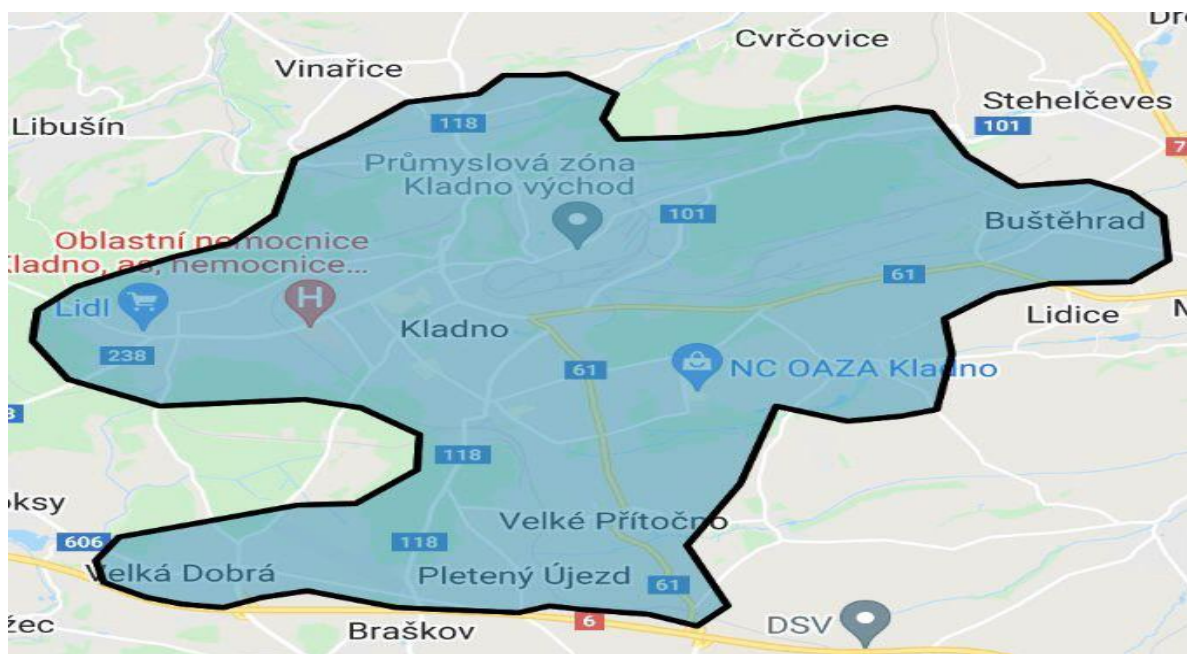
Dr
Cvrčovice
Vinařice
Stehelčeves
Libušín
118
101
7
Průmyslová zóna Kladno východ
101
Buštěhrad
Oblastní nemocnice Kladno, as, nemocnice...
61
Lidl
Lidice
M
238
Kladno
61
NC OAZA Kladno
3
118
oksy
Velké Přítočno
606
118
Velká Dobrá
Pletený Újezd
61
žec
Braškov
6
DSV